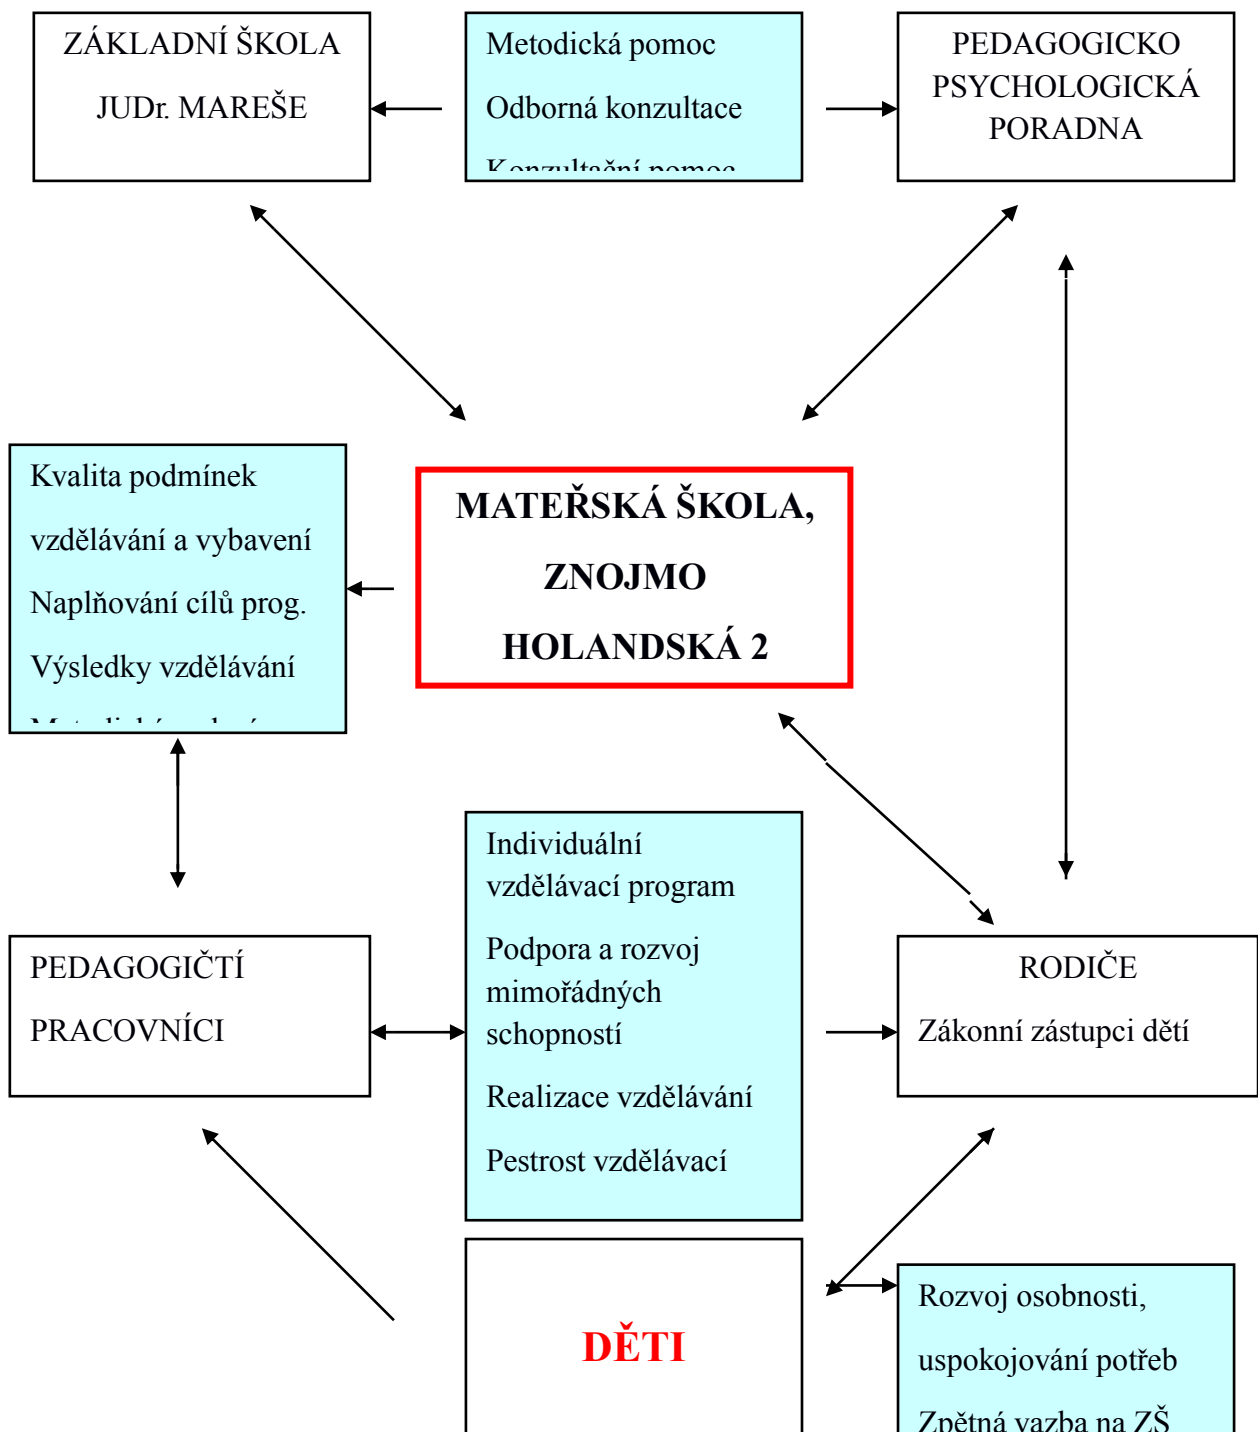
ZÁKLADNÍ ŠKOLA

JUDr. MAREŠE

Metodická pomoc

Odborná konzultace

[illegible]

PEDAGOGICKO PSYCHOLOGICKÁ PORADNA

Kvalita podmínek

vzdělávání a vybavení

Naplňování cílů prog.

Výsledky vzdělávání

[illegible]

MATEŘSKÁ ŠKOLA,

ZNOJMO

HOLANDSKÁ 2

PEDAGOGIČTÍ

PRACOVNÍCI

Individuální vzdělávací program

Podpora a rozvoj mimořádných schopností

Realizace vzdělávání

Pestrost vzdělávací

RODIČE

Zákonní zástupci dětí

DĚTI

Rozvoj osobnosti,

uspokojování potřeb

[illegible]